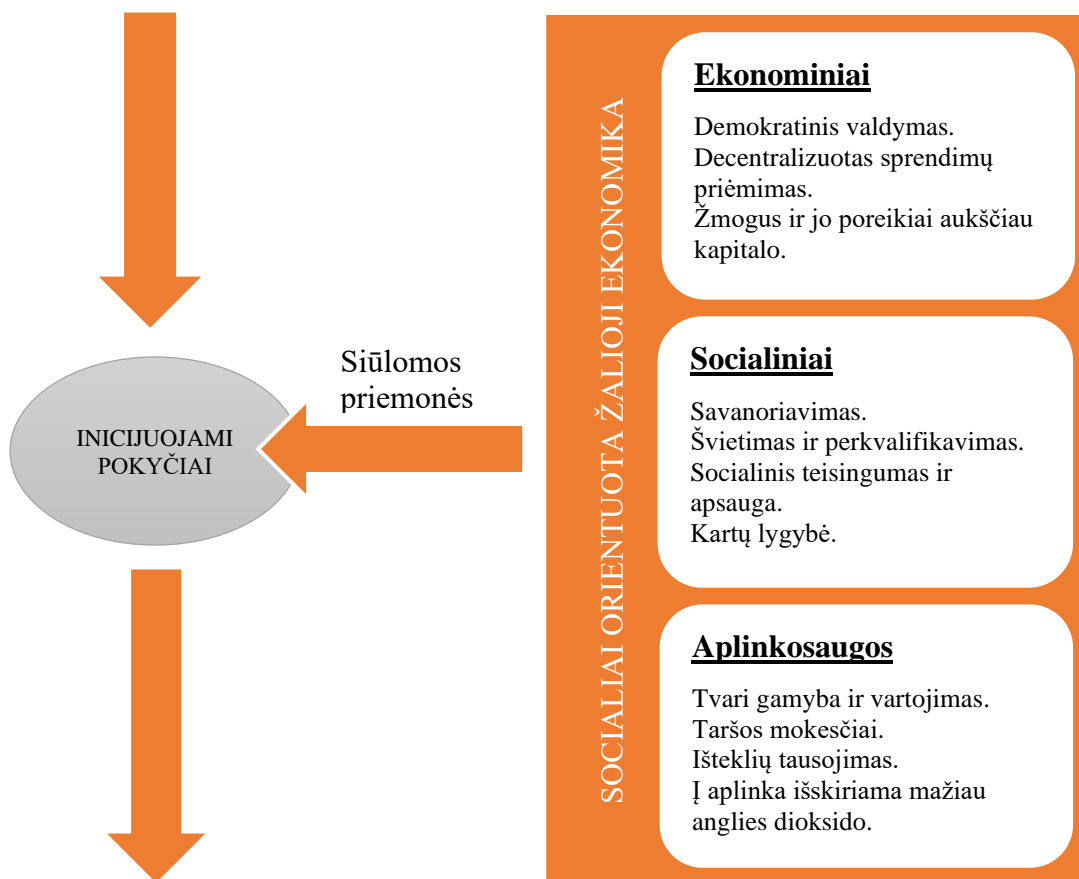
INICIJUOJAMI POKYČIAI

Siūlomos priemonės

SOCIALIAI ORIENTUOTA ŽALIOJI EKONOMIKA

**Ekonominiai**

Demokratinis valdymas.
Decentralizuotas sprendimų priėmimas.
Žmogus ir jo poreikiai aukščiau kapitalo.

**Socialiniai**

Savanoriavimas.
Švietimas ir perkvalifikavimas.
Socialinis teisingumas ir apsauga.
Kartų lygybė.

**Aplinkosaugos**

Tvari gamyba ir vartojimas.
Taršos mokesčiai.
Išteklių tausojimas.
Į aplinka išskiriama mažiau anglies dioksido.